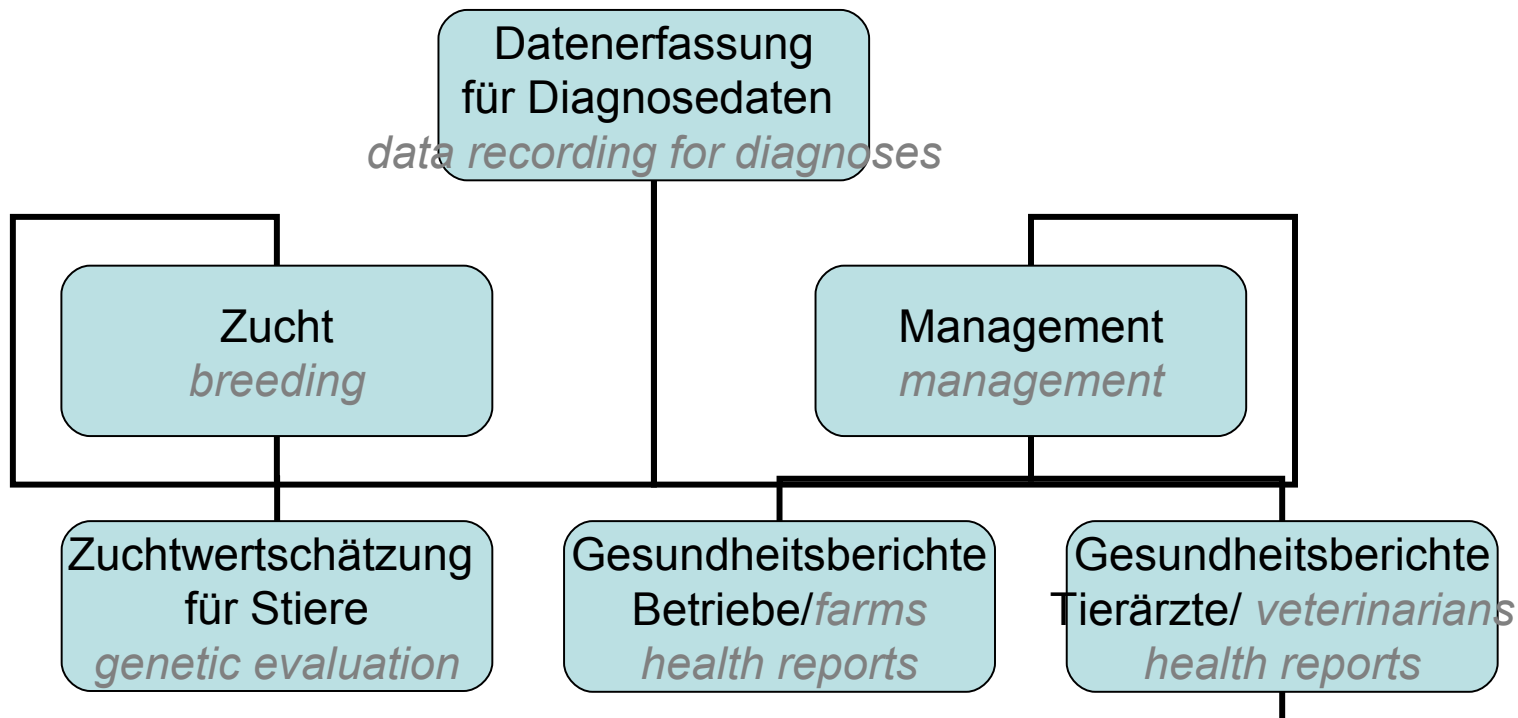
Datenerfassung für Diagnosedaten
*data recording for diagnoses*

Zucht
*breeding*

Management
*management*

Zuchtwertschätzung für Stiere
*genetic evaluation*

Gesundheitsberichte Betriebe/*farms*
*health reports*

Gesundheitsberichte Tierärzte/ *veterinarians*
*health reports*